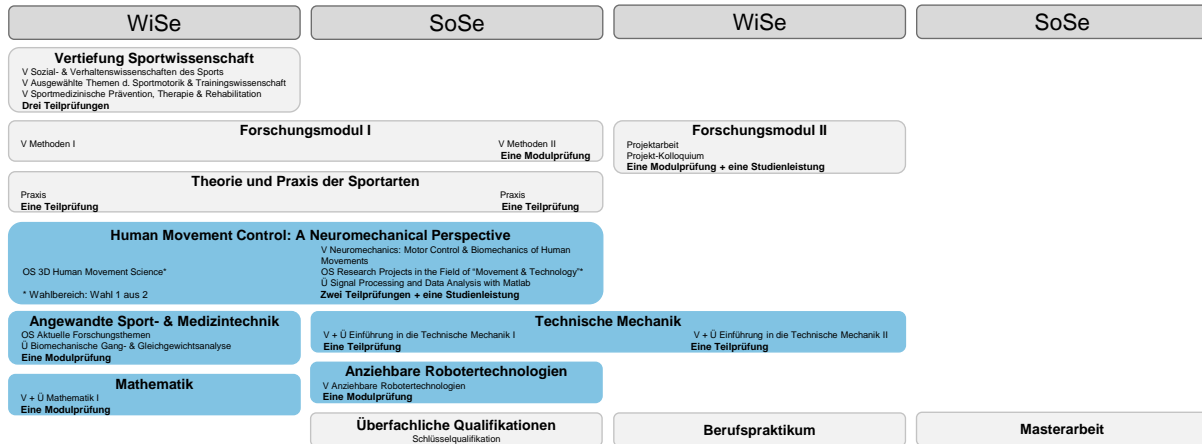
WiSe

SoSe

WiSe

SoSe

Vertiefung Sportwissenschaft
V Sozial- & Verhaltenswissenschaften des Sports
V Ausgewählte Themen d. Sportmotorik & Trainingswissenschaft
V Sportmedizinische Prävention, Therapie & Rehabilitation
Drei Teilprüfungen

Forschungsmodul I
V Methoden I
V Methoden II
Eine Modulprüfung

Forschungsmodul II
Projektarbeit
Projekt-Kolloquium
Eine Modulprüfung + eine Studienleistung

Theorie und Praxis der Sportarten
Praxis
Eine Teilprüfung
Praxis
Eine Teilprüfung

Human Movement Control: A Neuromechanical Perspective
OS 3D Human Movement Science*
* Wahlbereich: Wahl 1 aus 2
V Neuromechanics: Motor Control & Biomechanics of Human Movements
OS Research Projects in the Field of "Movement & Technology"*
Ü Signal Processing and Data Analysis with Matlab
Zwei Teilprüfungen + eine Studienleistung

Angewandte Sport- & Medizintechnik
OS Aktuelle Forschungsthemen
Ü Biomechanische Gang- & Gleichgewichtsanalyse
Eine Modulprüfung

Technische Mechanik
V + Ü Einführung in die Technische Mechanik I
Eine Teilprüfung
V + Ü Einführung in die Technische Mechanik II
Eine Teilprüfung

Mathematik
V + Ü Mathematik I
Eine Modulprüfung

Anziehbare Robotertechnologien
V Anziehbare Robotertechnologien
Eine Modulprüfung

Überfachliche Qualifikationen
Schlüsselqualifikation

Berufspraktikum

Masterarbeit